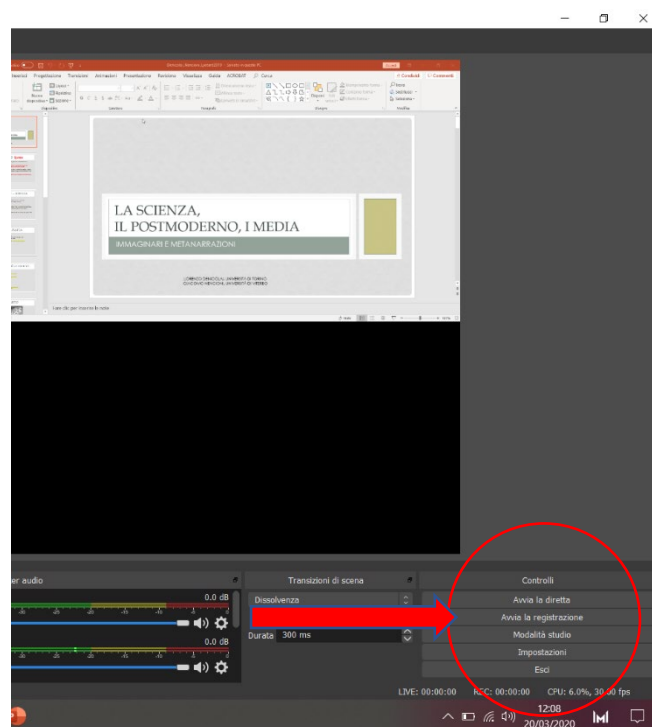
Inserisci Progettazione Transizioni Animazioni Presentazione Revisione Visualizza Guida ACROBAT Cerca

LA SCIENZA,
IL POSTMODERNO, I MEDIA
IMMAGINARI E METANARRAZIONI

Fare clic per inserire le note

er audio
0.0 dB
0.0 dB

Transizioni di scena
Dissolvenza
Durata 300 ms

Controlli
Avvia la diretta
Avvia la registrazione
Modalità studio
Impostazioni
Esci

LIVE: 00:00:00 REC: 00:00:00 CPU: 6.0%, 30.00 fps

12:08
20/03/2020